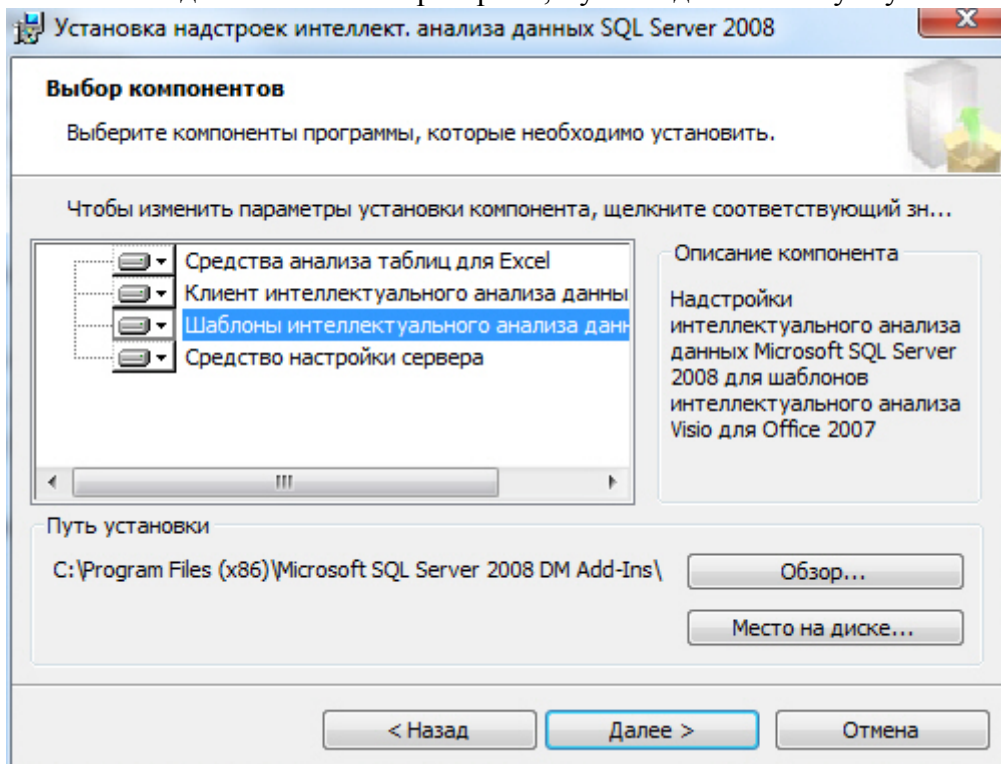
Установка надстроек интеллект. анализа данных SQL Server 2008

Выбор компонентов

Выберите компоненты программы, которые необходимо установить.

Чтобы изменить параметры установки компонента, щелкните соответствующий зн...

Средства анализа таблиц для Excel
Клиент интеллектуального анализа данны
Шаблоны интеллектуального анализа данн
Средство настройки сервера

Описание компонента

Надстройки интеллектуального анализа данных Microsoft SQL Server 2008 для шаблонов интеллектуального анализа Visio для Office 2007

Путь установки

C:\Program Files (x86)\Microsoft SQL Server 2008 DM Add-Ins\

Обзор...

Место на диске...

< Назад

Далее >

Отмена